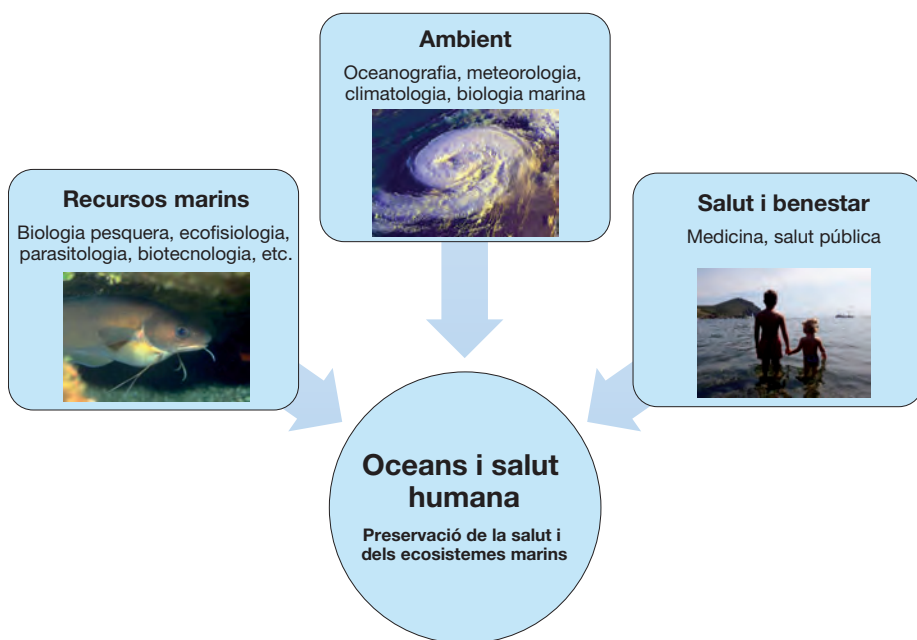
Ambient

Oceanografia, meteorologia, climatologia, biologia marina

Recursos marins

Biologia pesquera, ecofisiologia, parasitologia, biotecnologia, etc.

Salut i benestar

Medicina, salut pública

Oceans i salut humana

Preservació de la salut i dels ecosistemes marins